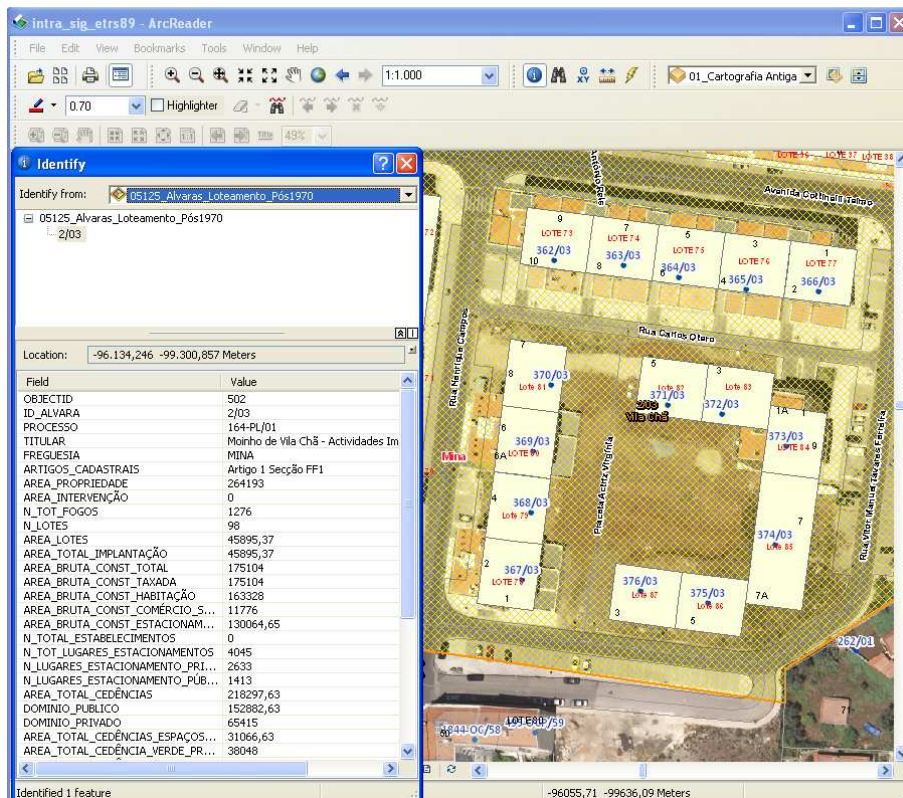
intra_sig_etrs89 - ArcReader

File Edit View Bookmarks Tools Window Help

1:1.000

01_Cartografia Antiga

0.70 Highlighter

49%

Identify

Identify from: 05125_Alvaras_Loteamento_Pós1970

05125_Alvaras_Loteamento_Pós1970
2/03

Location: -96.134,246 -99.300,857 Meters

| Field | Value |
|---|---|
| OBJECTID | 502 |
| ID_ALVARA | 2/03 |
| PROCESSO | 164-PL/01 |
| TITULAR | Moinho de Vila Chã - Actividades Im |
| FREGUESIA | MINA |
| ARTIGOS_CADASTRAIS | Artigo 1 Secção FF1 |
| AREA_PROPRIEDADE | 264193 |
| AREA_INTERVENÇÃO | 0 |
| N_TOT_FOGOS | 1276 |
| N_LOTES | 98 |
| AREA_LOTES | 45895,37 |
| AREA_TOTAL_IMPLANTAÇÃO | 45895,37 |
| AREA_BRUTA_CONST_TOTAL | 175104 |
| AREA_BRUTA_CONST_TAXADA | 175104 |
| AREA_BRUTA_CONST_HABITAÇÃO | 163328 |
| AREA_BRUTA_CONST_COMÉRCIO_S... | 11776 |
| AREA_BRUTA_CONST_ESTACIONAM... | 130064,65 |
| N_TOTAL_ESTABELECIMENTOS | 0 |
| N_TOT_LUGARES_ESTACIONAMENTOS | 4045 |
| N_LUGARES_ESTACIONAMENTO_PRI... | 2633 |
| N_LUGARES_ESTACIONAMENTO_PÚB... | 1413 |
| AREA_TOTAL_CEDÊNCIAS | 218297,63 |
| DOMINIO_PUBLICO | 152882,63 |
| DOMINIO_PRIVADO | 65415 |
| AREA_TOTAL_CEDÊNCIAS_ESPAÇOS... | 31066,63 |
| AREA_TOTAL_CEDÊNCIA_VERDE_PR... | 38048 |

Identified 1 feature

LOTE 36 LOTE 37 LOTE 38
Avenida Cottinelli Telmo
António Reis
9 LOTE 73 362/03 10
7 LOTE 74 363/03 8
5 LOTE 75 364/03 6
3 LOTE 76 365/03 4
1 LOTE 77 366/03 2
72
Rua Carlos Otero
Rua Natividade Campos
7 8 370/03 Lote 81
5 Lote 82 371/03
3 Lote 83 372/03
2/03 Vila Chã
1A 1
373/03 LOTE 84 9
6 369/03 6A LOTE 80
Praceta Actriz Virgínia
Mina
4 368/03 Lote 79
374/03 Lote 85 7
Rua Vítor Manuel Tavares Ferreira
2 367/03 LOTE 78 1
376/03 Lote 87 3
375/03 Lote 86 5
7A
262/01
844-OC/58 LOTE 80 /59
71
-96055,71 -99636,09 Meters